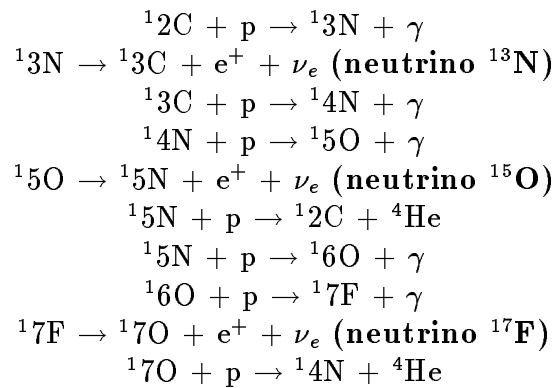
$^{1}2C + p \rightarrow ^{1}3N + \gamma$
$^{1}3N \rightarrow ^{1}3C + e^{+} + \nu_{e}$ **(neutrino $^{13}$N)**
$^{1}3C + p \rightarrow ^{1}4N + \gamma$
$^{1}4N + p \rightarrow ^{1}5O + \gamma$
$^{1}5O \rightarrow ^{1}5N + e^{+} + \nu_{e}$ **(neutrino $^{15}$O)**
$^{1}5N + p \rightarrow ^{1}2C + ^{4}He$
$^{1}5N + p \rightarrow ^{1}6O + \gamma$
$^{1}6O + p \rightarrow ^{1}7F + \gamma$
$^{1}7F \rightarrow ^{1}7O + e^{+} + \nu_{e}$ **(neutrino $^{17}$F)**
$^{1}7O + p \rightarrow ^{1}4N + ^{4}He$